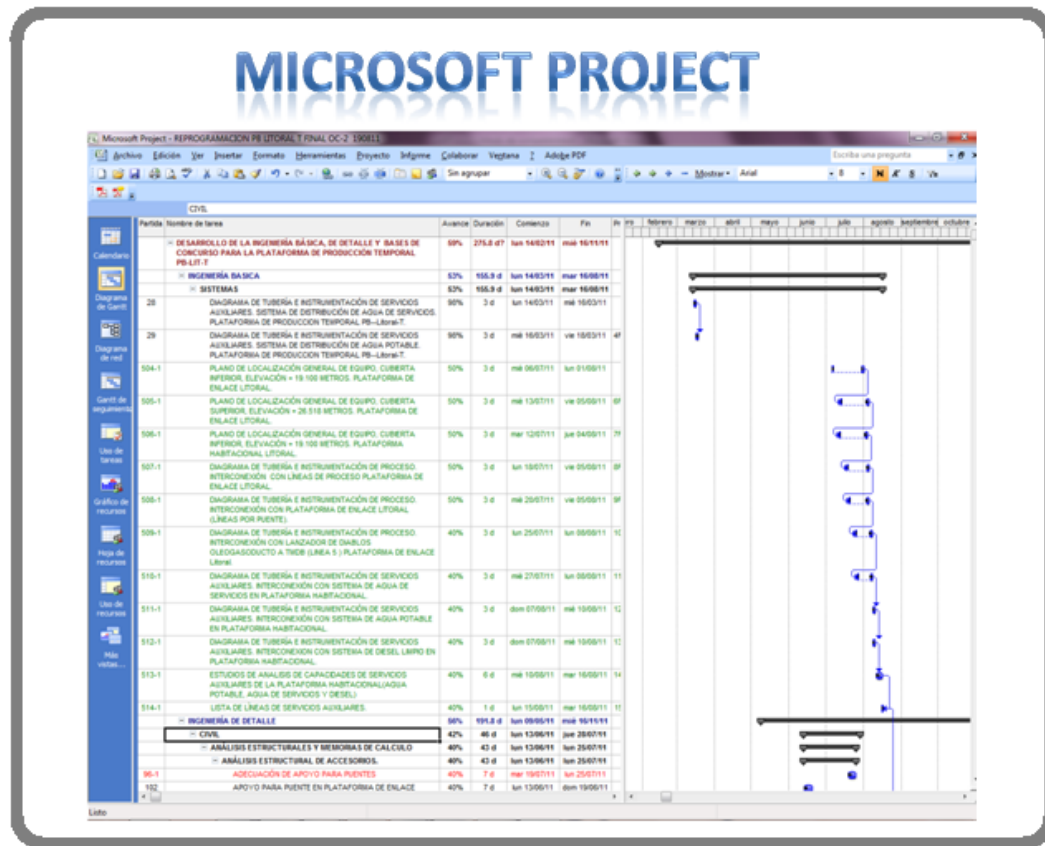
MICROSOFT PROJECT

Microsoft Project - REPROGRAMACION PB LITORAL T FINAL OC-2 190811

Archivo Edición Ver Insertar Formato Herramientas Proyecto Informe Colaborar Ventana ? Adobe PDF

Escriba una pregunta

Sin agrupar

Mostrar Arial 8 N K S

CIVIL

Calendario

Diagrama de Gantt

Diagrama de red

Gantt de seguimiento

Uso de tareas

Gráfico de recursos

Hoja de recursos

Uso de recursos

Más vistas...

| Partida | Nombre de tarea | Avance | Duración | Comienzo | Fin |
|---|---|---|---|---|---|
| | DESARROLLO DE LA INGENIERÍA BÁSICA, DE DETALLE Y BASES DE CONCURSO PARA LA PLATAFORMA DE PRODUCCIÓN TEMPORAL PB-LIT-T | 50% | 275.8 d? | lun 14/02/11 | mié 16/11/11 |
| | INGENIERÍA BASICA | 53% | 155.9 d | lun 14/03/11 | mar 16/08/11 |
| | SISTEMAS | 53% | 155.9 d | lun 14/03/11 | mar 16/08/11 |
| 28 | DIAGRAMA DE TUBERÍA E INSTRUMENTACIÓN DE SERVICIOS AUXILIARES. SISTEMA DE DISTRIBUCIÓN DE AGUA DE SERVICIOS. PLATAFORMA DE PRODUCCION TEMPORAL PB--Litoral-T. | 98% | 3 d | lun 14/03/11 | mié 16/03/11 |
| 29 | DIAGRAMA DE TUBERÍA E INSTRUMENTACIÓN DE SERVICIOS AUXILIARES. SISTEMA DE DISTRIBUCIÓN DE AGUA POTABLE. PLATAFORMA DE PRODUCCION TEMPORAL PB--Litoral-T. | 98% | 3 d | mié 16/03/11 | vie 18/03/11 |
| 504-1 | PLANO DE LOCALIZACIÓN GENERAL DE EQUIPO. CUBIERTA INFERIOR, ELEVACIÓN + 19.100 METROS. PLATAFORMA DE ENLACE LITORAL. | 50% | 3 d | mié 06/07/11 | lun 01/08/11 |
| 505-1 | PLANO DE LOCALIZACIÓN GENERAL DE EQUIPO. CUBIERTA SUPERIOR, ELEVACIÓN + 26.518 METROS. PLATAFORMA DE ENLACE LITORAL. | 50% | 3 d | mié 13/07/11 | vie 05/08/11 |
| 506-1 | PLANO DE LOCALIZACIÓN GENERAL DE EQUIPO. CUBIERTA INFERIOR, ELEVACIÓN + 19.100 METROS. PLATAFORMA HABITACIONAL LITORAL. | 50% | 3 d | mar 12/07/11 | jue 04/08/11 |
| 507-1 | DIAGRAMA DE TUBERÍA E INSTRUMENTACIÓN DE PROCESO. INTERCONEXIÓN CON LINEAS DE PROCESO PLATAFORMA DE ENLACE LITORAL. | 50% | 3 d | lun 18/07/11 | vie 05/08/11 |
| 508-1 | DIAGRAMA DE TUBERÍA E INSTRUMENTACIÓN DE PROCESO. INTERCONEXIÓN CON PLATAFORMA DE ENLACE LTORAL (LÍNEAS POR PUENTE). | 50% | 3 d | mié 20/07/11 | vie 05/08/11 |
| 509-1 | DIAGRAMA DE TUBERÍA E INSTRUMENTACIÓN DE PROCESO. INTERCONEXIÓN CON LANZADOR DE DIABLOS OLEOGASODUCTO A TMDB (LINEA 5 ) PLATAFORMA DE ENLACE Litoral. | 40% | 3 d | lun 25/07/11 | lun 08/08/11 |
| 510-1 | DIAGRAMA DE TUBERÍA E INSTRUMENTACIÓN DE SERVICIOS AUXILIARES. INTERCONEXIÓN CON SISTEMA DE AGUA DE SERVICIOS EN PLATAFORMA HABITACIONAL. | 40% | 3 d | mié 27/07/11 | lun 08/08/11 |
| 511-1 | DIAGRAMA DE TUBERÍA E INSTRUMENTACIÓN DE SERVICIOS AUXILIARES. INTERCONEXIÓN CON SISTEMA DE AGUA POTABLE EN PLATAFORMA HABITACIONAL. | 40% | 3 d | dom 07/08/11 | mié 10/08/11 |
| 512-1 | DIAGRAMA DE TUBERÍA E INSTRUMENTACIÓN DE SERVICIOS AUXILIARES. INTERCONEXION CON SISTEMA DE DIESEL LIMPIO EN PLATAFORMA HABITACIONAL. | 40% | 3 d | dom 07/08/11 | mié 10/08/11 |
| 513-1 | ESTUDIOS DE ANALISIS DE CAPACIDADES DE SERVICIOS AUXILIARES DE LA PLATAFORMA HABITACIONAL(AGUA POTABLE, AGUA DE SERVICIOS Y DIESEL) | 40% | 6 d | mié 10/08/11 | mar 16/08/11 |
| 514-1 | LISTA DE LÍNEAS DE SERVICIOS AUXILIARES. | 40% | 1 d | lun 15/08/11 | mar 16/08/11 |
| | INGENIERÍA DE DETALLE | 50% | 151.8 d | lun 09/05/11 | mié 16/11/11 |
| | CIVIL | 42% | 46 d | lun 13/06/11 | jue 28/07/11 |
| | ANÁLISIS ESTRUCTURALES Y MEMORIAS DE CALCULO | 40% | 43 d | lun 13/06/11 | lun 25/07/11 |
| | ANÁLISIS ESTRUCTURAL DE ACCESORIOS. | 40% | 43 d | lun 13/06/11 | lun 25/07/11 |
| 96-1 | ADECUACIÓN DE APOYO PARA PUENTES | 40% | 7 d | mar 19/07/11 | lun 25/07/11 |
| 102 | APOYO PARA PUENTE EN PLATAFORMA DE ENLACE | 40% | 7 d | lun 13/06/11 | dom 19/06/11 |

febrero marzo abril mayo junio julio agosto septiembre octubre

Listo